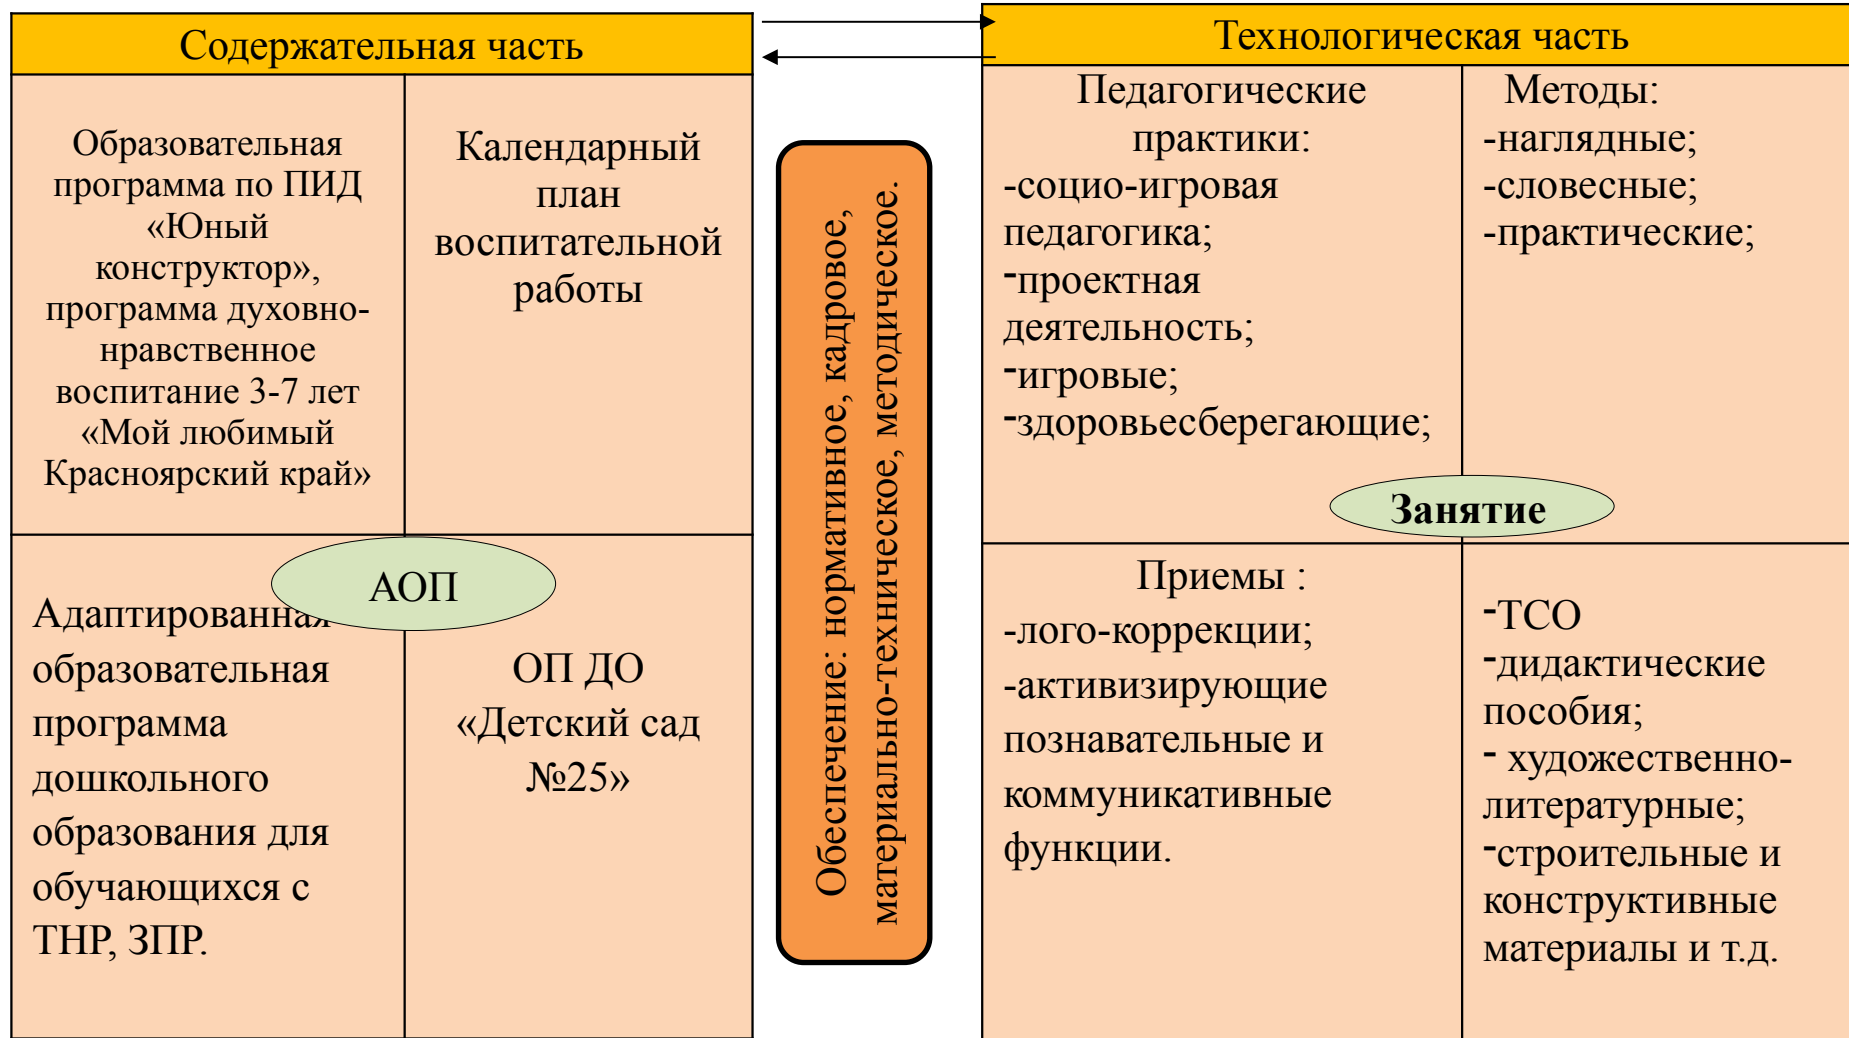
Содержательная часть

Образовательная программа по ПИД «Юный конструктор», программа духовно-нравственное воспитание 3-7 лет «Мой любимый Красноярский край»

Календарный план воспитательной работы

АОП

Адаптированная образовательная программа дошкольного образования для обучающихся с ТНР, ЗПР.

ОП ДО «Детский сад №25»

Обеспечение: нормативное, кадровое, материально-техническое, методическое.

Технологическая часть

Педагогические практики:
-социо-игровая педагогика;
-проектная деятельность;
-игровые;
-здоровьесберегающие;

Методы:
-наглядные;
-словесные;
-практические;

Занятие

Приемы :
-лого-коррекции;
-активизирующие познавательные и коммуникативные функции.

-ТСО
-дидактические пособия;
- художественно-литературные;
-строительные и конструктивные материалы и т.д.